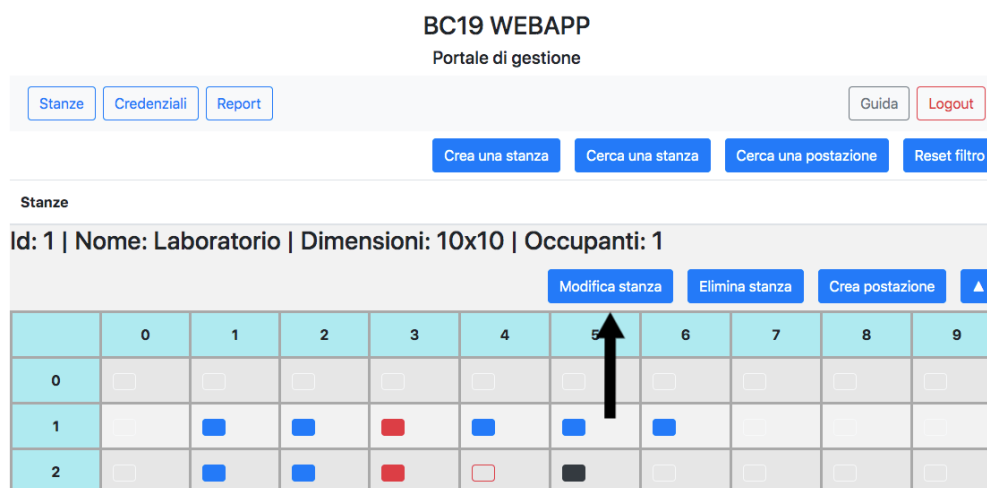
BC19 WEBAPP

Portale di gestione

Stanze Credenziali Report

Guida Logout

Crea una stanza Cerca una stanza Cerca una postazione Reset filtro

Stanze

Id: 1 | Nome: Laboratorio | Dimensioni: 10x10 | Occupanti: 1

Modifica stanza Elimina stanza Crea postazione ▲

|   | 0 | 1 | 2 | 3 | 4 | 5 | 6 | 7 | 8 | 9 |
|---|---|---|---|---|---|---|---|---|---|---|
| 0 |   |   |   |   |   |   |   |   |   |   |
| 1 |   |   |   |   |   |   |   |   |   |   |
| 2 |   |   |   |   |   |   |   |   |   |   |